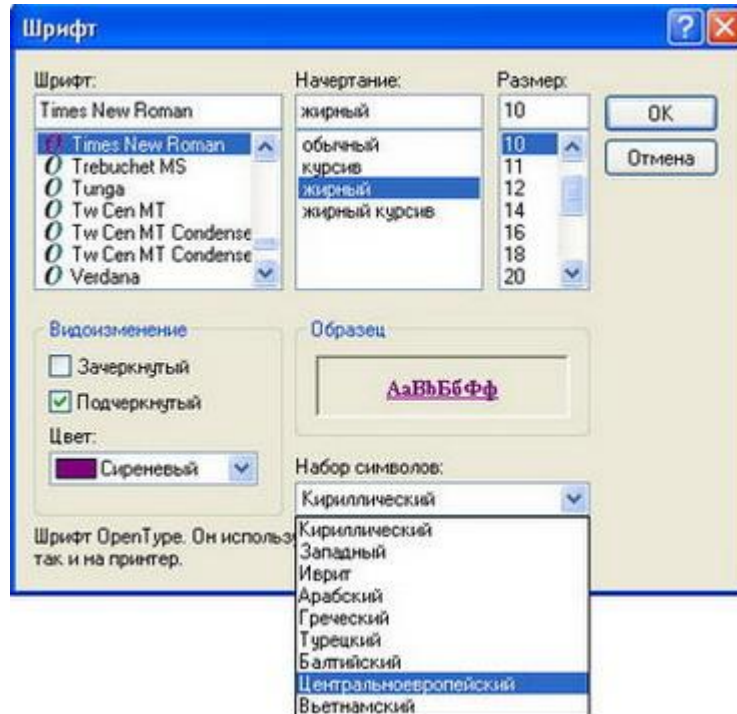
Шрифт

Шрифт:
Times New Roman
Times New Roman
Trebuchet MS
Tunga
Tw Cen MT
Tw Cen MT Condense
Tw Cen MT Condense
Verdana

Начертание:
жирный
обычный
курсив
жирный
жирный курсив

Размер:
10
10
11
12
14
16
18
20

OK
Отмена

Видоизменение
Зачеркнутый
Подчеркнутый
Цвет:
Сиреневый

Образец
AaBbБбФф

Набор символов:
Кириллический
Кириллический
Западный
Иврит
Арабский
Греческий
Турецкий
Балтийский
Центральноевропейский
Вьетнамский

Шрифт OpenType. Он использ
так и на принтер.